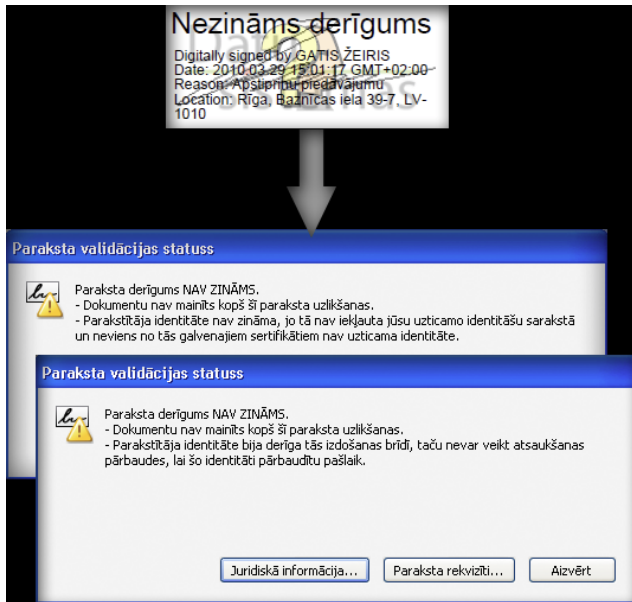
Nezināms derīgums

Digitally signed by GATIS ŽEIRIS
Date: 2010.03.29 15:01:17 GMT+02:00
Reason: Apstiprinu piedāvājumu
Location: Rīga, Baznīcas iela 39-7, LV-1010

Paraksta validācijas statuss

Paraksta derīgums NAV ZINĀMS.
- Dokumentu nav mainīts kopš šī paraksta uzlikšanas.
- Parakstītāja identitāte nav zināma, jo tā nav iekļauta jūsu uzticamo identitāšu sarakstā un neviens no tās galvenajiem sertifikātiem nav uzticama identitāte.

Paraksta validācijas statuss

Paraksta derīgums NAV ZINĀMS.
- Dokumentu nav mainīts kopš šī paraksta uzlikšanas.
- Parakstītāja identitāte bija derīga tās izdošanas brīdī, taču nevar veikt atsaukšanas pārbaudes, lai šo identitāti pārbaudītu pašlaik.

Juridiskā informācija... | Paraksta rekvizīti... | Aizvērt